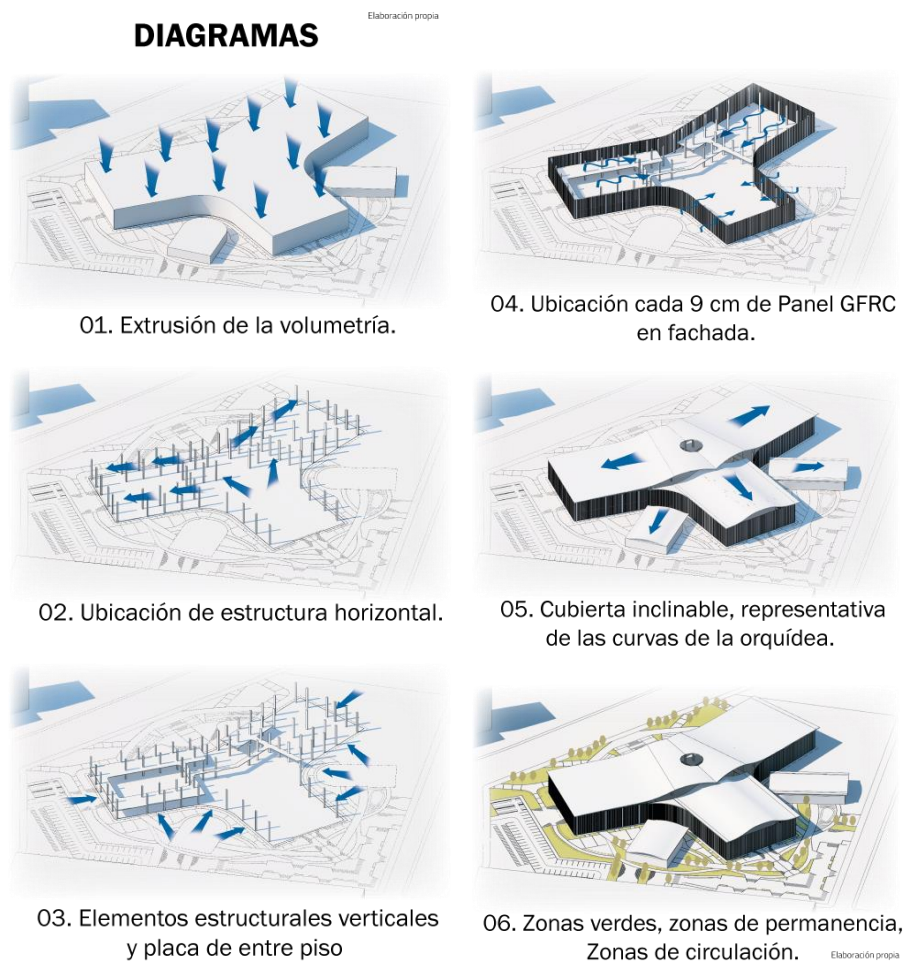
DIAGRAMAS

Elaboración propia

01. Extrusión de la volumetría.

02. Ubicación de estructura horizontal.

03. Elementos estructurales verticales y placa de entre piso

04. Ubicación cada 9 cm de Panel GFRC en fachada.

05. Cubierta inclinable, representativa de las curvas de la orquídea.

06. Zonas verdes, zonas de permanencia, Zonas de circulación.

Elaboración propia